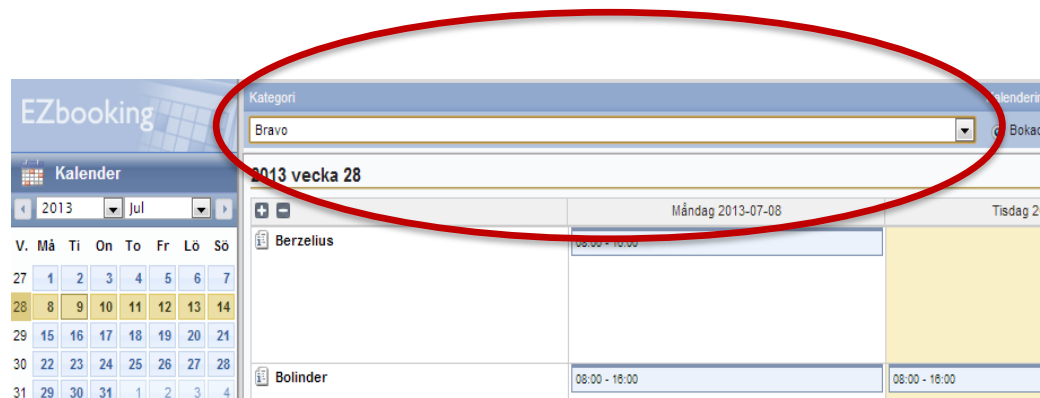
EZbooking

Kalender

2013 Jul

| V. | Må | Ti | On | To | Fr | Lö | Sö |
|---|---|---|---|---|---|---|---|
| 27 | 1 | 2 | 3 | 4 | 5 | 6 | 7 |
| 28 | 8 | 9 | 10 | 11 | 12 | 13 | 14 |
| 29 | 15 | 16 | 17 | 18 | 19 | 20 | 21 |
| 30 | 22 | 23 | 24 | 25 | 26 | 27 | 28 |
| 31 | 29 | 30 | 31 | 1 | 2 | 3 | 4 |

Kategori

Bravo

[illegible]alendering

Bokad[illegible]

2013 vecka 28

Måndag 2013-07-08

Tisdag 2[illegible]

Berzelius

08:00 - 16:00

Bolinder

08:00 - 16:00

08:00 - 16:00